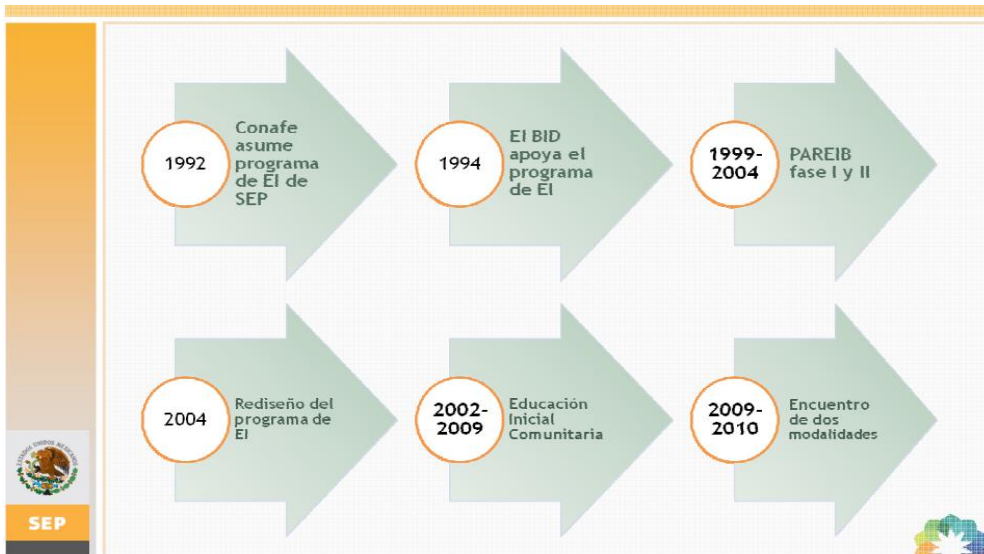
1992

Conafe asume programa de EI de SEP

1994

El BID apoya el programa de EI

1999-2004

PAREIB fase I y II

2004

Rediseño del programa de EI

2002-2009

Educación Inicial Comunitaria

2009-2010

Encuentro de dos modalidades

ESTADOS UNIDOS MEXICANOS

SEP